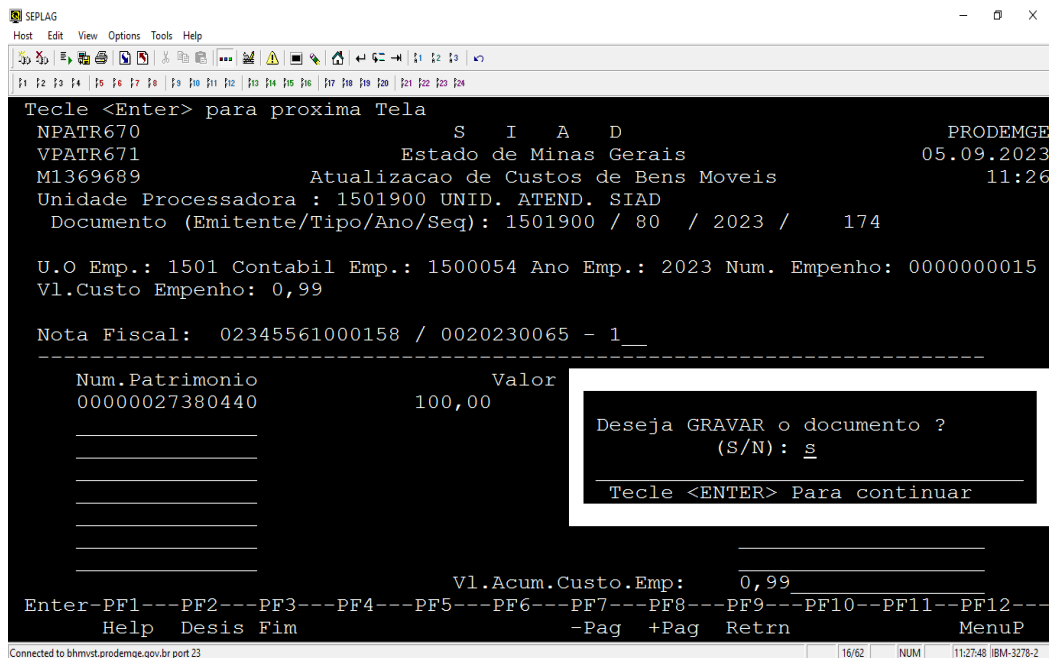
SEPLAG
Host Edit View Options Tools Help

Tecle <Enter> para proxima Tela
NPATR670 S I A D PRODEMGE
VPATR671 Estado de Minas Gerais 05.09.2023
M1369689 Atualizacao de Custos de Bens Moveis 11:26
Unidade Processadora : 1501900 UNID. ATEND. SIAD
Documento (Emitente/Tipo/Ano/Seq): 1501900 / 80 / 2023 / 174

U.O Emp.: 1501 Contabil Emp.: 1500054 Ano Emp.: 2023 Num. Empenho: 0000000015
Vl.Custo Empenho: 0,99

Nota Fiscal: 02345561000158 / 0020230065 - 1

Num.Patrimonio Valor
00000027380440 100,00

Deseja GRAVAR o documento ?
(S/N): s

Tecle <ENTER> Para continuar

Vl.Acum.Custo.Emp: 0,99
Enter-PF1---PF2---PF3---PF4---PF5---PF6---PF7---PF8---PF9---PF10--PF11--PF12---
Help Desis Fim -Pag +Pag Retrn MenuP

Connected to bhmvst.prodemge.gov.br port 23 16/62 NUM 11:27:48 IBM-3278-2